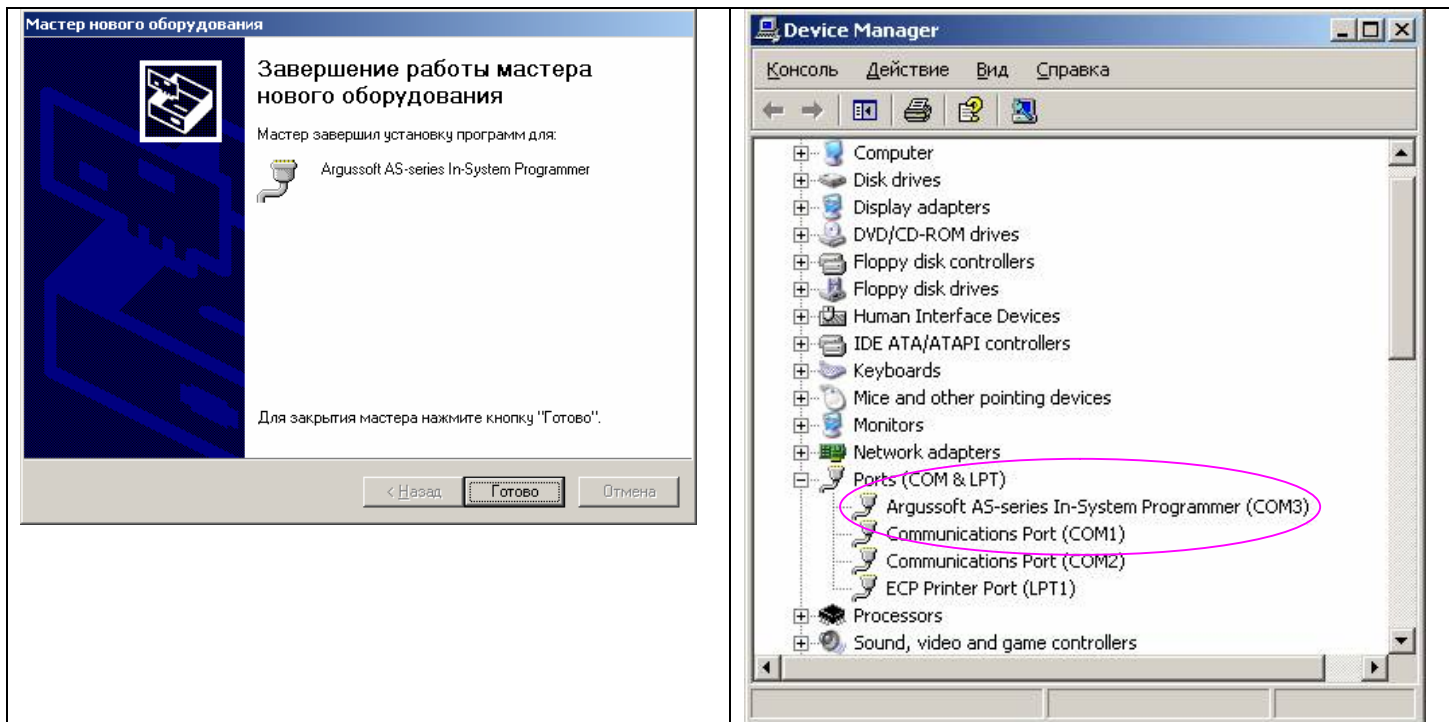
Мастер нового оборудования

Завершение работы мастера нового оборудования

Мастер завершил установку программ для:

Argussoft AS-series In-System Programmer

Для закрытия мастера нажмите кнопку "Готово".

< Назад | Готово | Отмена

Device Manager

Консоль Действие Вид Справка

Computer
Disk drives
Display adapters
DVD/CD-ROM drives
Floppy disk controllers
Floppy disk drives
Human Interface Devices
IDE ATA/ATAPI controllers
Keyboards
Mice and other pointing devices
Monitors
Network adapters
Ports (COM & LPT)
Argussoft AS-series In-System Programmer (COM3)
Communications Port (COM1)
Communications Port (COM2)
ECP Printer Port (LPT1)
Processors
Sound, video and game controllers